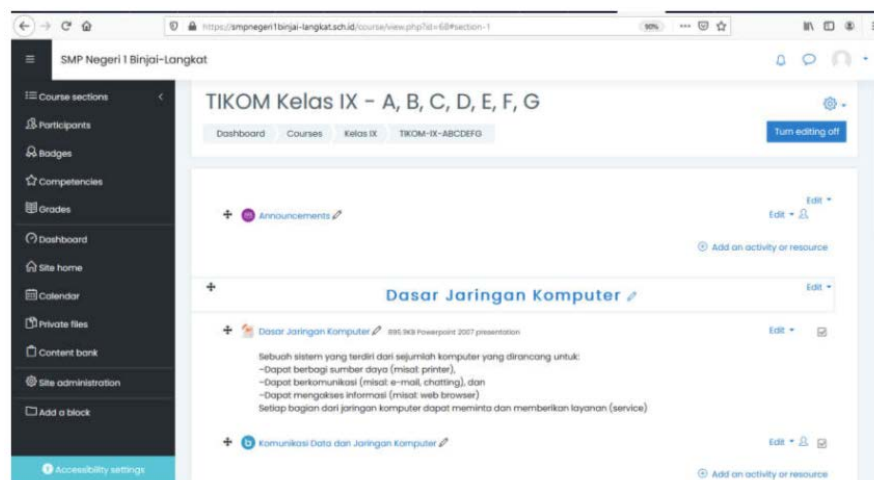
https://smpnegeri1binjai-langkat.sch.id/course/view.php?id=68#section-1

90%

SMP Negeri 1 Binjai-Langkat

Course sections
Participants
Badges
Competencies
Grades
Dashboard
Site home
Calendar
Private files
Content bank
Site administration
Add a block

Accessibility settings

TIKOM Kelas IX - A, B, C, D, E, F, G

Dashboard Courses Kelas IX TIKOM-IX-ABCDEFG

Turn editing off

Edit
Announcements
Edit
Add an activity or resource

Dasar Jaringan Komputer
Edit

Dasar Jaringan Komputer 895.9KB Powerpoint 2007 presentation
Edit

Sebuah sistem yang terdiri dari sejumlah komputer yang dirancang untuk:
–Dapat berbagi sumber daya (misal: printer),
–Dapat berkomunikasi (misal: e-mail, chatting), dan
–Dapat mengakses informasi (misal: web browser)
Setiap bagian dari jaringan komputer dapat meminta dan memberikan layanan (service)

Komunikasi Data dan Jaringan Komputer
Edit

Add an activity or resource